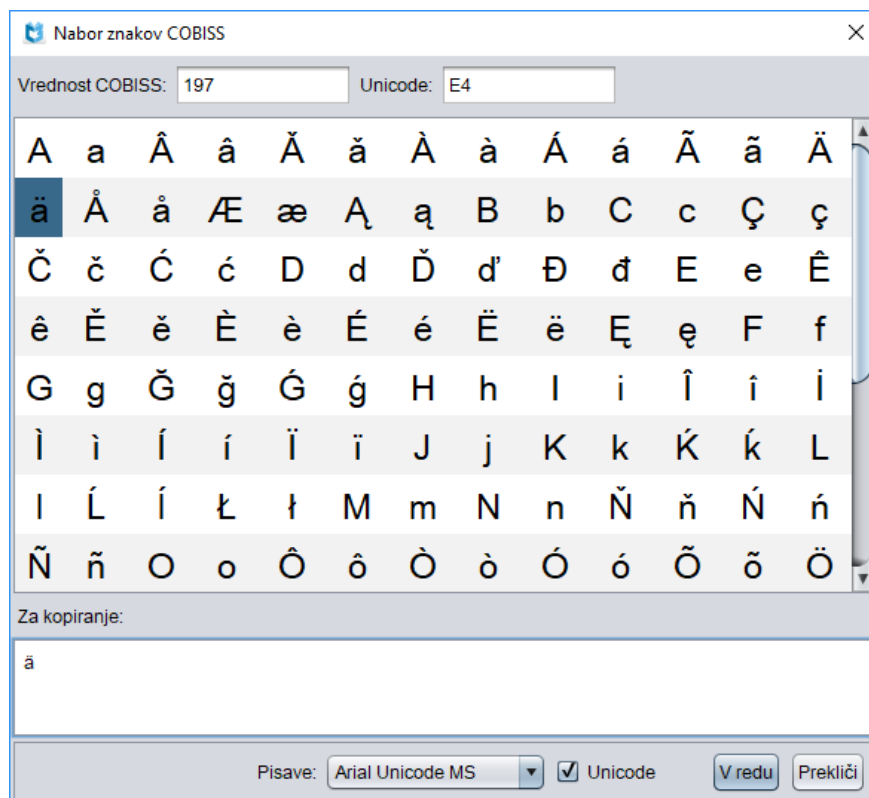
Nabor znakov COBISS

Vrednost COBISS: 197 Unicode: E4

| A | a | Â | â | Ă | ă | À | à | Á | á | Ã | ã | Ä |
|---|---|---|---|---|---|---|---|---|---|---|---|---|
| ä | Å | å | Æ | æ | Ą | ą | B | b | C | c | Ç | ç |
| Č | č | Ć | ć | D | d | Ď | ď | Đ | đ | E | e | Ê |
| ê | Ě | ě | È | è | É | é | Ë | ë | Ę | ę | F | f |
| G | g | Ğ | ğ | Ǵ | ǵ | H | h | I | i | Î | î | İ |
| Ì | ì | Í | í | Ï | ï | J | j | K | k | Ḱ | ḱ | L |
| l | Ĺ | ĺ | Ł | ł | M | m | N | n | Ň | ň | Ń | ń |
| Ñ | ñ | O | o | Ô | ô | Ò | ò | Ó | ó | Õ | õ | Ö |

Za kopiranje:

ä

Pisave: Arial Unicode MS ☑ Unicode V redu Prekliči